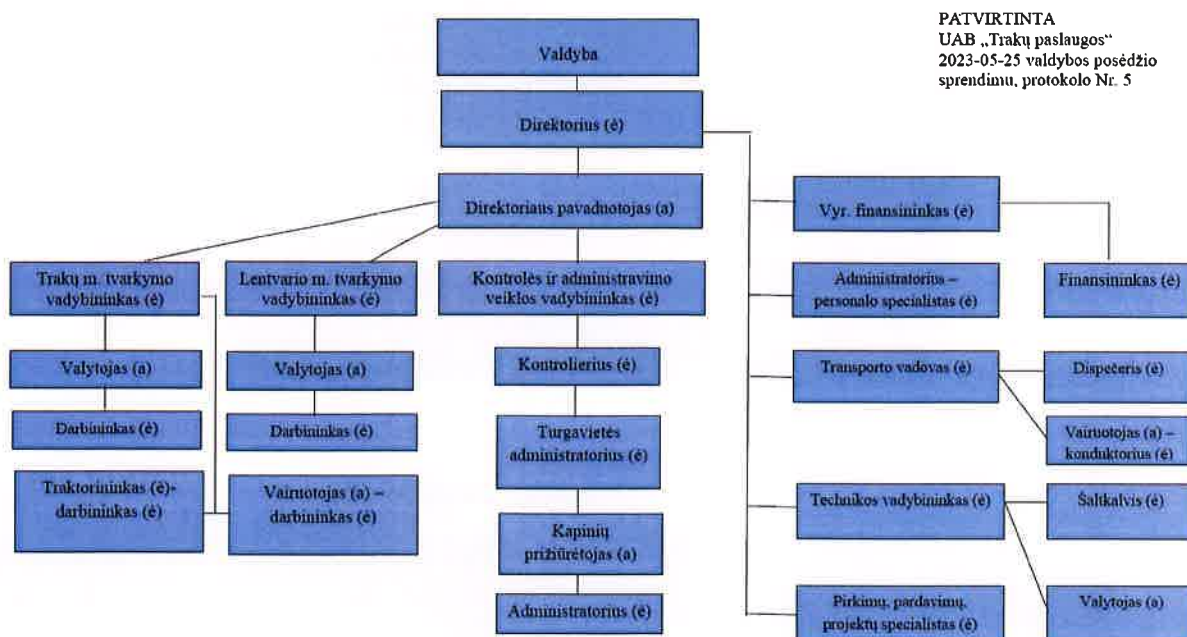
PATVIRTINTA
UAB „Trakų paslaugos“
2023-05-25 valdybos posėdžio sprendimu, protokolo Nr. 5

Valdyba

Direktorius (ė)

Direktoriaus pavaduotojas (a)

Trakų m. tvarkymo vadybininkas (ė)

Valytojas (a)

Darbininkas (ė)

Traktorininkas (ė)-darbininkas (ė)

Lentvario m. tvarkymo vadybininkas (ė)

Valytojas (a)

Darbininkas (ė)

Vairuotojas (a) – darbininkas (ė)

Kontrolės ir administravimo veiklos vadybininkas (ė)

Kontrolierius (ė)

Turgavietės administratorius (ė)

Kapinių prižiūrėtojas (a)

Administratorius (ė)

Vyr. finansininkas (ė)

Finansininkas (ė)

Administratorius – personalo specialistas (ė)

Transporto vadovas (ė)

Dispečeris (ė)

Vairuotojas (a) – konduktorius (ė)

Technikos vadybininkas (ė)

Šaltkalvis (ė)

Valytojas (a)

Pirkimų, pardavimų, projektų specialistas (ė)